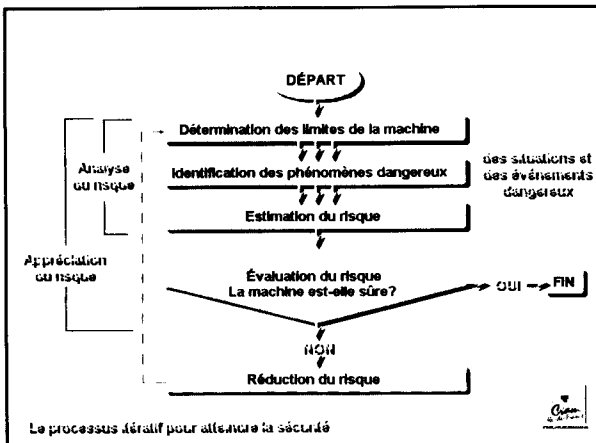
DÉPART

Détermination des limites de la machine

Identification des phénomènes dangereux

des situations et des événements dangereux

Analyse du risque

Estimation du risque

Appréciation du risque

Évaluation du risque
La machine est-elle sûre?

OUI

FIN

NON

Réduction du risque

Le processus itératif pour atteindre la sécurité